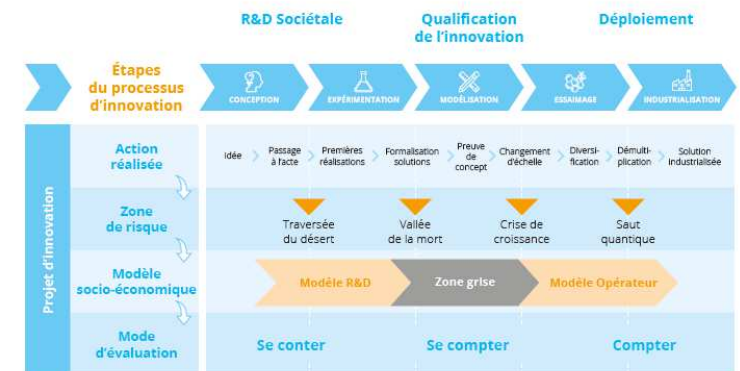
R&D Sociétale

Qualification de l'innovation

Déploiement

Étapes du processus d'innovation

CONCEPTION

EXPÉRIMENTATION

MODÉLISATION

ESSAIMAGE

INDUSTRIALISATION

Projet d'innovation

Action réalisée

Idée

Passage à l'acte

Premières réalisations

Formalisation solutions

Preuve de concept

Changement d'échelle

Diversification

Démultiplication

Solution industrialisée

Zone de risque

Traversée du désert

Vallée de la mort

Crise de croissance

Saut quantique

Modèle socio-économique

Modèle R&D

Zone grise

Modèle Opérateur

Mode d'évaluation

Se conter

Se compter

Compter